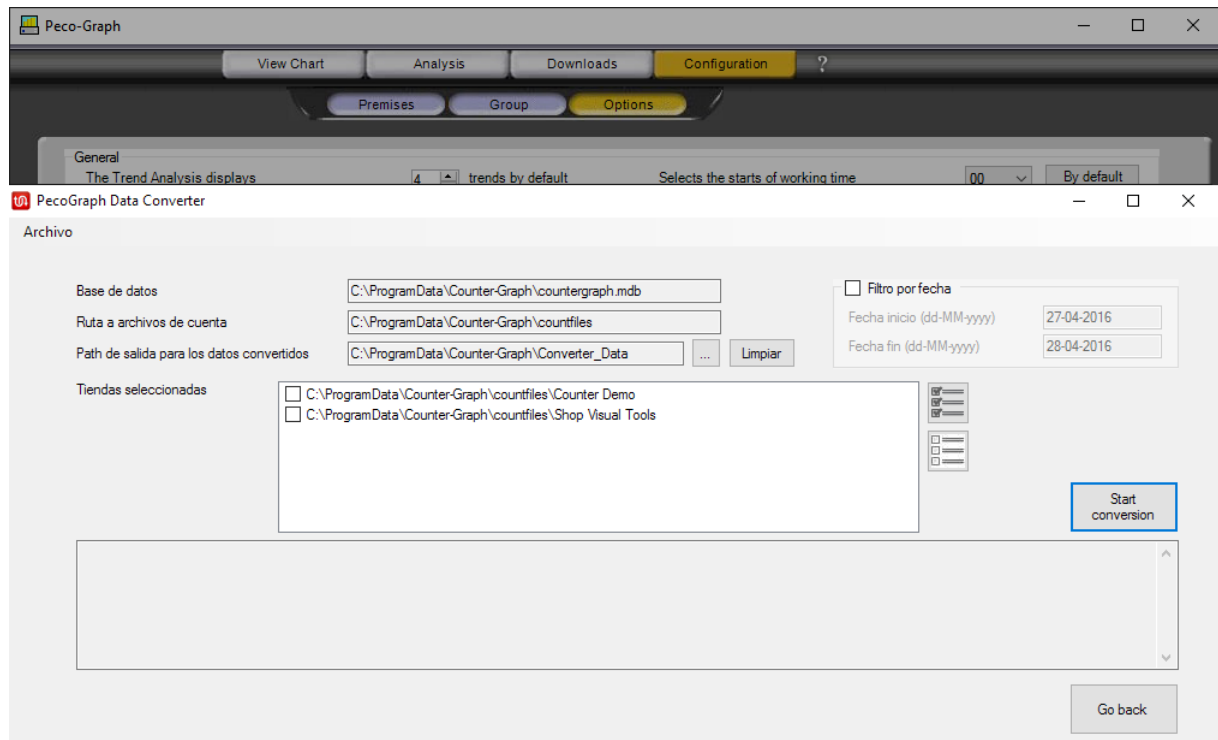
Peco-Graph

View Chart
Analysis
Downloads
Configuration
?

Premises
Group
Options

General
The Trend Analysis displays
4
trends by default
Selects the starts of working time
00
By default

PecoGraph Data Converter

Archivo

Base de datos
C:\ProgramData\Counter-Graph\countergraph.mdb
Ruta a archivos de cuenta
C:\ProgramData\Counter-Graph\countfiles
Path de salida para los datos convertidos
C:\ProgramData\Counter-Graph\Converter_Data
...
Limpiar

Filtro por fecha
Fecha inicio (dd-MM-yyyy)
27-04-2016
Fecha fin (dd-MM-yyyy)
28-04-2016

Tiendas seleccionadas
C:\ProgramData\Counter-Graph\countfiles\Counter Demo
C:\ProgramData\Counter-Graph\countfiles\Shop Visual Tools

Start conversion

Go back